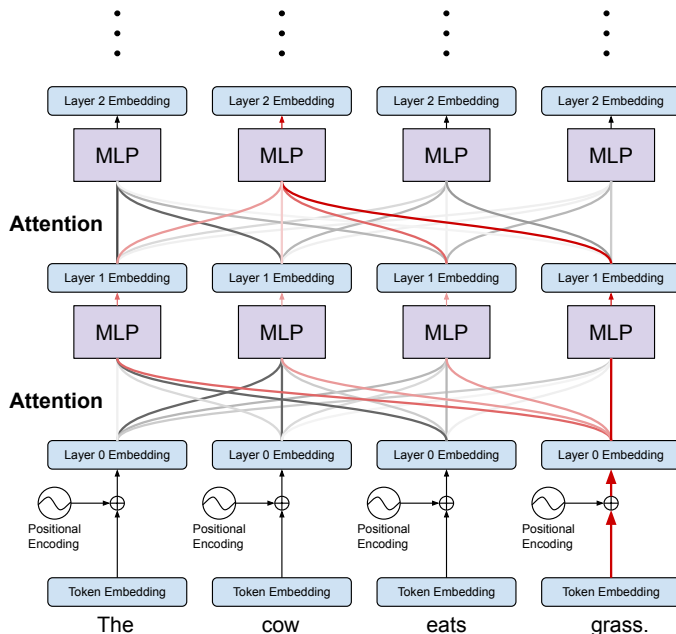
Layer 2 Embedding
Layer 2 Embedding
Layer 2 Embedding
Layer 2 Embedding

MLP
MLP
MLP
MLP

Attention

Layer 1 Embedding
Layer 1 Embedding
Layer 1 Embedding
Layer 1 Embedding

MLP
MLP
MLP
MLP

Attention

Layer 0 Embedding
Layer 0 Embedding
Layer 0 Embedding
Layer 0 Embedding

Positional Encoding
Positional Encoding
Positional Encoding
Positional Encoding

Token Embedding
Token Embedding
Token Embedding
Token Embedding

The
cow
eats
grass.